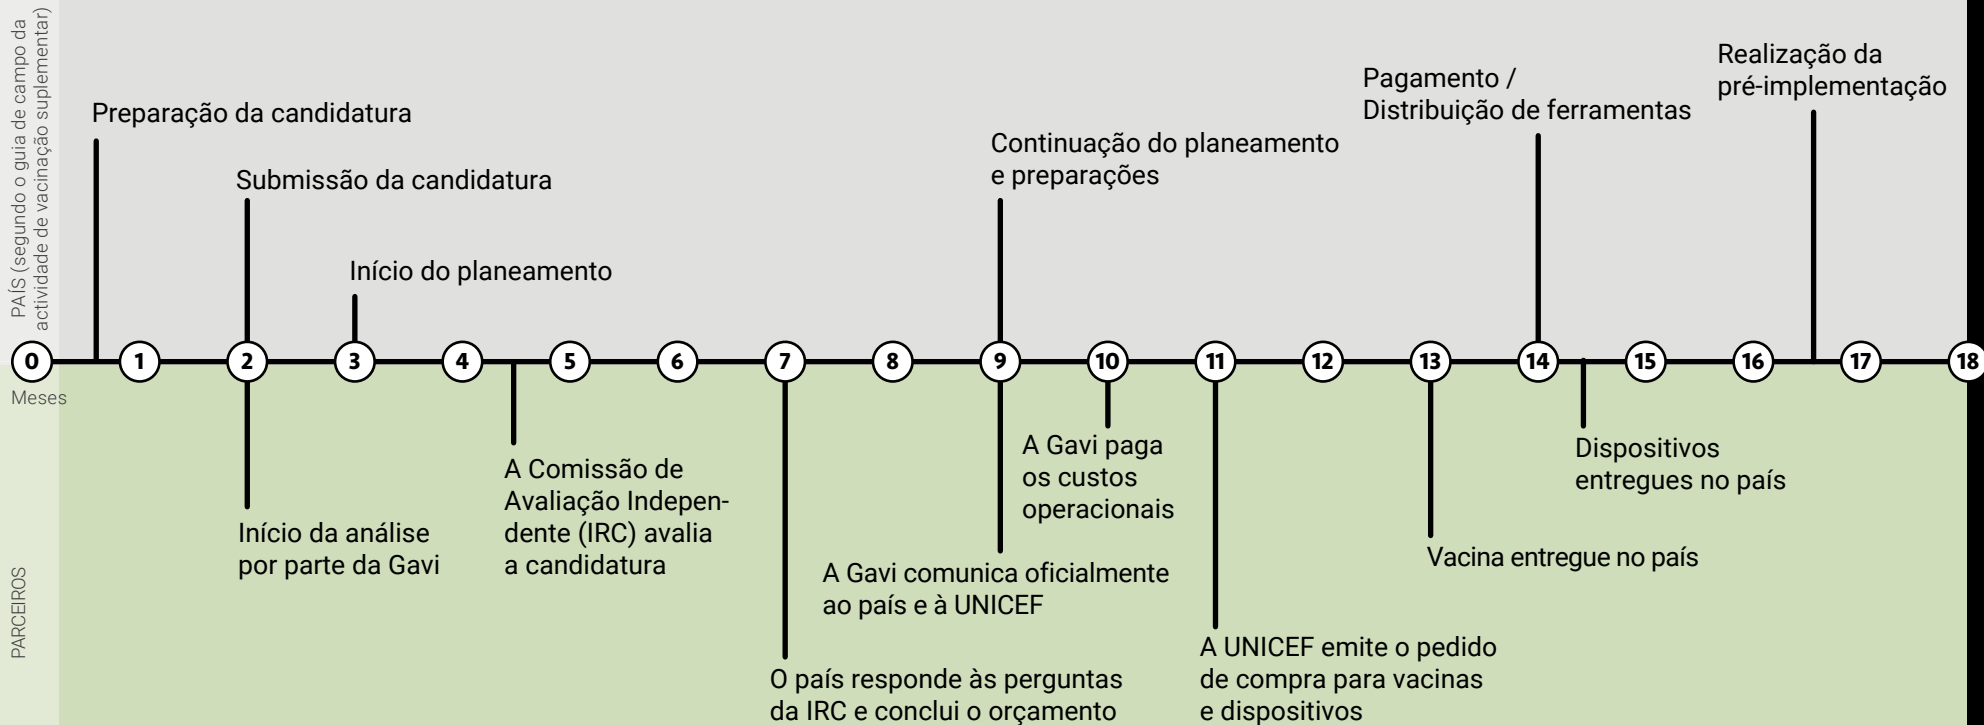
PAÍS (segundo o guia de campo da actividade de vacinação suplementar)

Preparação da candidatura

Submissão da candidatura

Início do planeamento

Continuação do planeamento e preparações

Pagamento / Distribuição de ferramentas

Realização da pré-implementação

0 1 2 3 4 5 6 7 8 9 10 11 12 13 14 15 16 17 18

Meses

Início da análise por parte da Gavi

A Comissão de Avaliação Independente (IRC) avalia a candidatura

O país responde às perguntas da IRC e conclui o orçamento

A Gavi comunica oficialmente ao país e à UNICEF

A Gavi paga os custos operacionais

A UNICEF emite o pedido de compra para vacinas e dispositivos

Vacina entregue no país

Dispositivos entregues no país

PARCEIROS